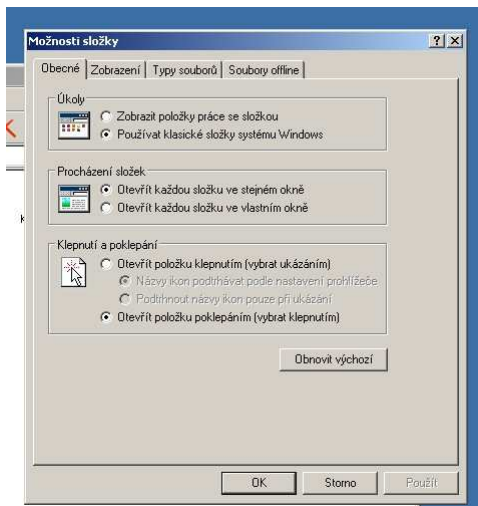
Možnosti složky

?
×

Obecné | Zobrazení | Typy souborů | Soubory offline

Úkoly
Zobrazit položky práce se složkou
Používat klasické složky systému Windows

Procházení složek
Otevřít každou složku ve stejném okně
Otevřít každou složku ve vlastním okně

Klepnutí a poklepání
Otevřít položku klepnutím (vybrat ukázáním)
Názvy ikon podtrhávat podle nastavení prohlížeče
Podtrhnout názvy ikon pouze při ukázání
Otevřít položku poklepáním (vybrat klepnutím)

Obnovit výchozí

OK
Storno
Použít